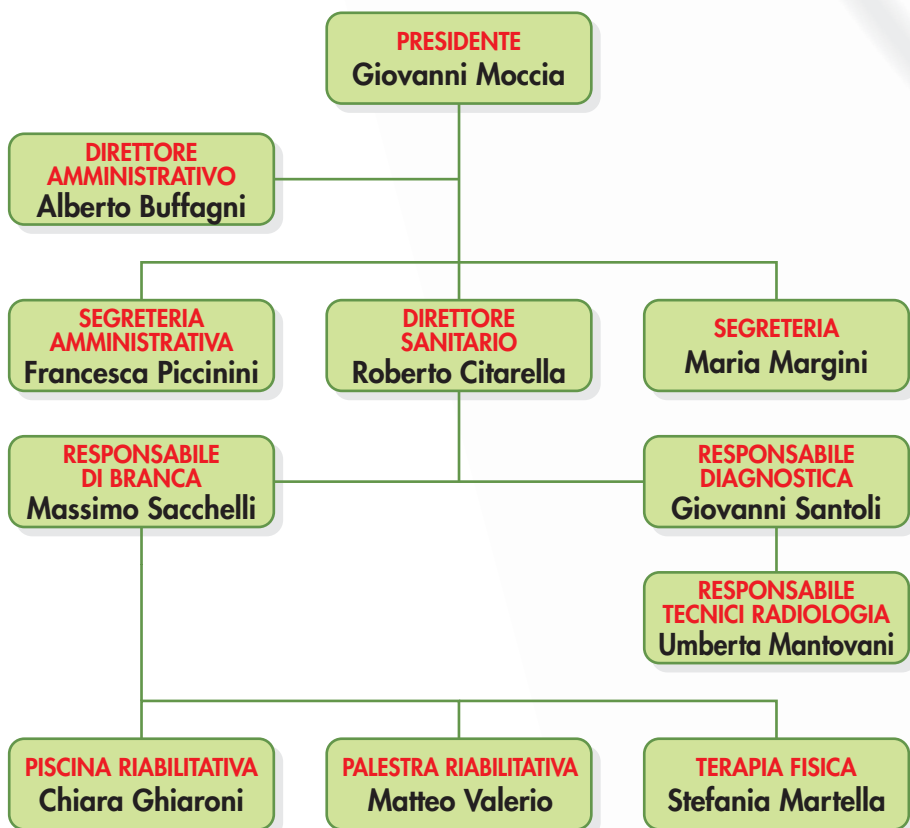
PRESIDENTE
Giovanni Moccia

DIRETTORE AMMINISTRATIVO
Alberto Buffagni

SEGRETERIA AMMINISTRATIVA
Francesca Piccinini

DIRETTORE SANITARIO
Roberto Citarella

SEGRETERIA
Maria Margini

RESPONSABILE DI BRANCA
Massimo Sacchelli

RESPONSABILE DIAGNOSTICA
Giovanni Santoli

RESPONSABILE TECNICI RADIOLOGIA
Umberta Mantovani

PISCINA RIABILITATIVA
Chiara Ghiaroni

PALESTRA RIABILITATIVA
Matteo Valerio

TERAPIA FISICA
Stefania Martella